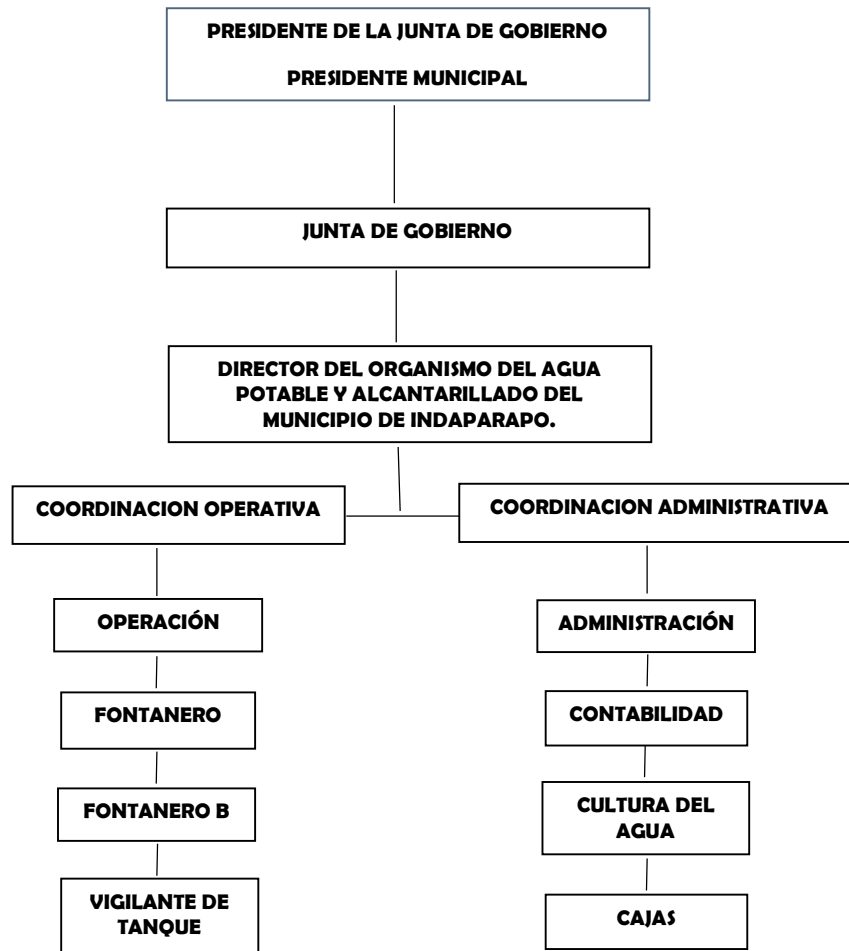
PRESIDENTE DE LA JUNTA DE GOBIERNO

PRESIDENTE MUNICIPAL

JUNTA DE GOBIERNO

DIRECTOR DEL ORGANISMO DEL AGUA POTABLE Y ALCANTARILLADO DEL MUNICIPIO DE INDAPARAPO.

COORDINACION OPERATIVA

COORDINACION ADMINISTRATIVA

OPERACIÓN

FONTANERO

FONTANERO B

VIGILANTE DE TANQUE

ADMINISTRACIÓN

CONTABILIDAD

CULTURA DEL AGUA

CAJAS